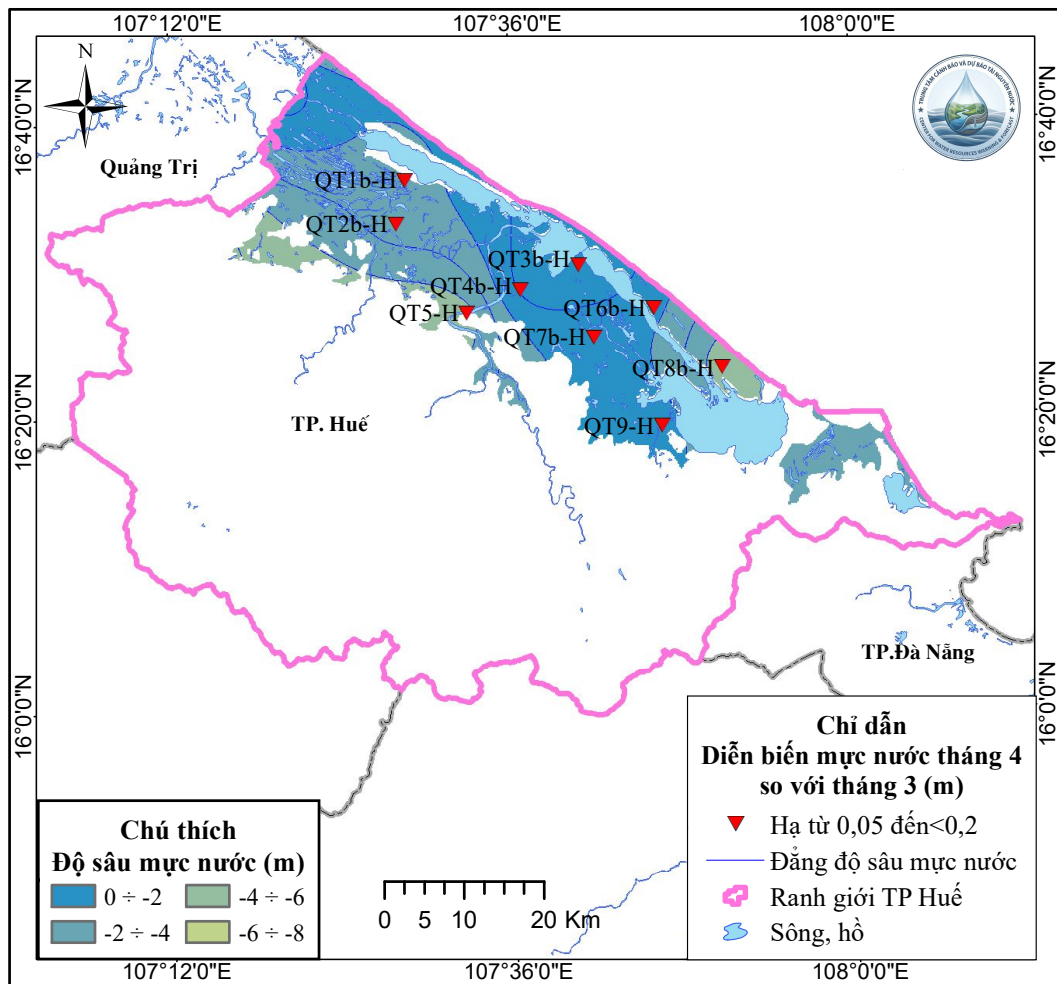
107°12'0"E 107°36'0"E 108°0'0"E

N

16°40'0"N 16°20'0"N 16°0'0"N

16°40'0"N 16°20'0"N 16°0'0"N

TRUNG TÂM CẢNH BÁO VÀ DỰ BÁO TÀI NGUYÊN NƯỚC
CENTER FOR WATER RESOURCES WARNING & FORECAST

Quảng Trị

QT1b-H
QT2b-H
QT3b-H
QT4b-H
QT5-H
QT6b-H
QT7b-H
QT8b-H
QT9-H

TP. Huế

TP.Đà Nẵng

Chỉ dẫn
Diễn biến mực nước tháng 4 so với tháng 3 (m)

Hạ từ 0,05 đến<0,2
Đẳng độ sâu mực nước
Ranh giới TP Huế
Sông, hồ

Chú thích
Độ sâu mực nước (m)

| 0 ÷ -2 | -4 ÷ -6 |
|---|---|
| -2 ÷ -4 | -6 ÷ -8 |

0 5 10 20 Km

107°12'0"E 107°36'0"E 108°0'0"E